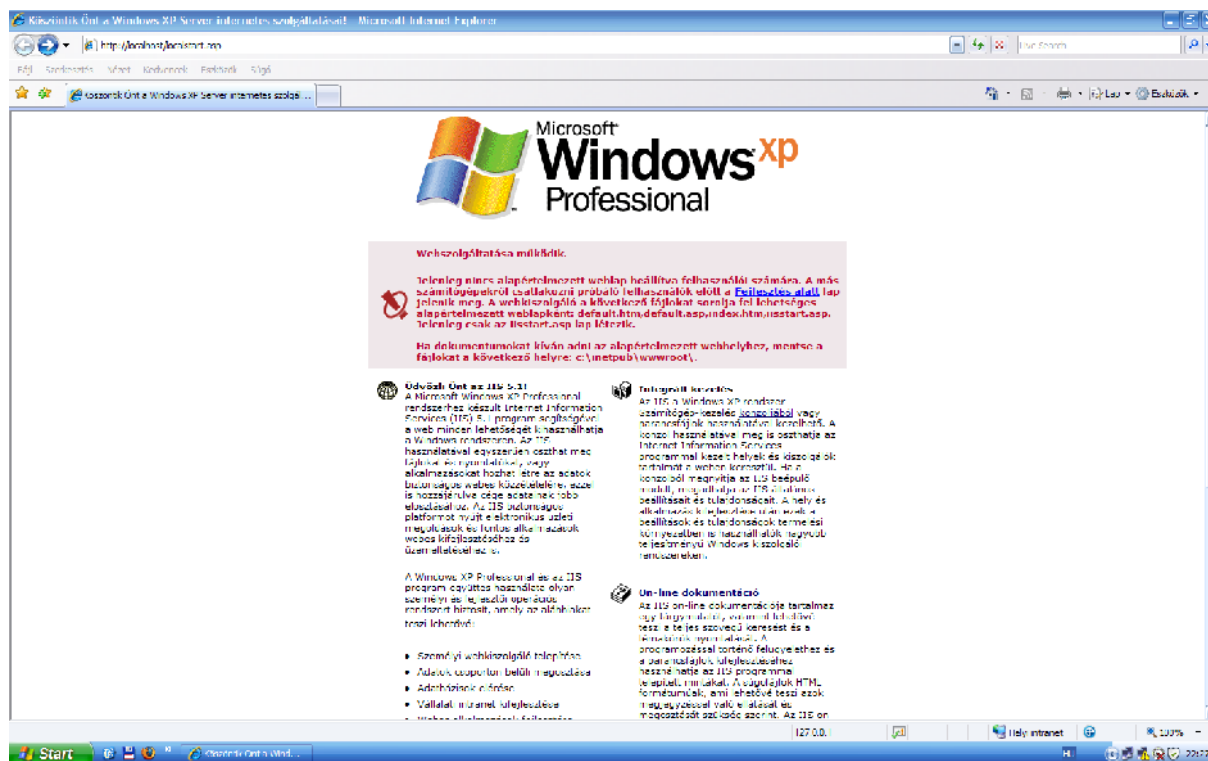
Köszöntik Önt a Windows XP Server internetes szolgáltatásai! - Microsoft Internet Explorer

http://localhost/localstart.asp

Live Search

Fájl Szerkesztés Nézet Kedvencek Eszközök Súgó

Köszöntik Önt a Windows XP Server internetes szolgá...

Lap Eszközök

Microsoft Windows XP Professional

Webszolgáltatása működik.

Jelenleg nincs alapértelmezett weblap beállítva felhasználói számára. A más számítógépekről csatlakozni próbáló felhasználók előtt a Fejlesztés alatt lap jelenik meg. A webkiszolgáló a következő fájlokat sorolja fel lehetséges alapértelmezett weblapként: default.htm,default.asp,index.htm,iisstart.asp. Jelenleg csak az iisstart.asp lap létezik.

Ha dokumentumokat kíván adni az alapértelmezett webhelyhez, mentse a fájlokat a következő helyre: c:\inetpub\wwwroot\.

Üdvözli Önt az IIS 5.1!
A Microsoft Windows XP Professional rendszerhez készült Internet Information Services (IIS) 5.1 program segítségével a web minden lehetőségét kihasználhatja a Windows rendszeren. Az IIS használatával egyszerűen oszthat meg fájlokat és nyomtatókat, vagy alkalmazásokat hozhat létre az adatok biztonságos webes közzétételére, ezzel is hozzájárulva cége adatainak jobb elosztásához. Az IIS biztonságos platformot nyújt e elektronikus üzleti megoldások és fontos alkalmazások webes kifejlesztéséhez és üzembe állításához is.

A Windows XP Professional és az IIS program együttes használata olyan személyes és asztali operációs rendszert biztosít, amely az alábbiakat teszi lehetővé:

Személyi webkiszolgáló telepítése
Adatok csoporton belüli megosztása
Adatbázisok elérése
Vállalati intranet fejlesztése
Webes alkalmazások fejlesztése

Integrált kezelés
Az IIS a Windows XP rendszer számítógép-kezelési konzoljából vagy parancsfájlok használatával kezelhető. A konzol használatával meg is oszthatja az Internet Information Services programmal kezelt helyek és kiszolgálók tartalmát a weben keresztül. Ha a konzolból megnyitja az IIS beépülő modult, megtalálja az IIS általános beállításait és tulajdonságait. A hely és alkalmazás kifejlesztése mellett ezek a beállítások és tulajdonságok termelési környezetben is használhatók nagyobb teljesítményű Windows kiszolgáló rendszereken.

On-line dokumentáció
Az IIS on-line dokumentációja tartalmaz egy tárgymutatót, amely lehetővé teszi a teljes szöveges keresést és a témakörök nyomtatását. A programozással történő felügyelethez és a parancsfájlok fejlesztéséhez használhatja az IIS programmal telepített mintákat. A súgófájlok HTML formátumúak, ami lehetővé teszi azok megjegyzéssel való ellátását az megosztását szükség szerint. Az IIS on

127.0.0.1
Helyi intranet
100%
Start
Köszöntik Önt a Wind...
22:27